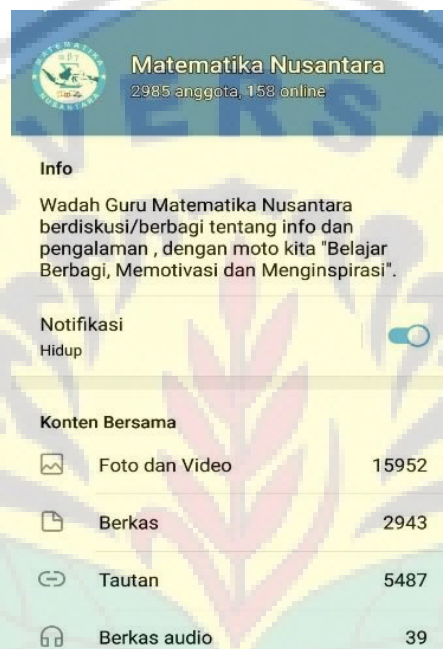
MATEMATIKA NUSANTARA

Matematika Nusantara
2985 anggota, 158 online

Info

Wadah Guru Matematika Nusantara berdiskusi/berbagi tentang info dan pengalaman , dengan moto kita "Belajar Berbagi, Memotivasi dan Menginspirasi".

Notifikasi
Hidup

Konten Bersama

| | | |
|---|---|---|
| | Foto dan Video | 15952 |
| | Berkas | 2943 |
| | Tautan | 5487 |
| | Berkas audio | 39 |